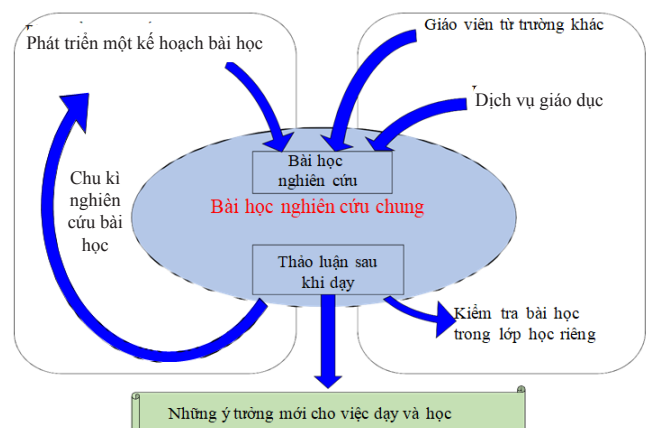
Phát triển một kế hoạch bài học

Giáo viên từ trường khác

Dịch vụ giáo dục

Chu kì nghiên cứu bài học

Bài học nghiên cứu

Bài học nghiên cứu chung

Thảo luận sau khi dạy

Kiểm tra bài học trong lớp học riêng

Những ý tưởng mới cho việc dạy và học